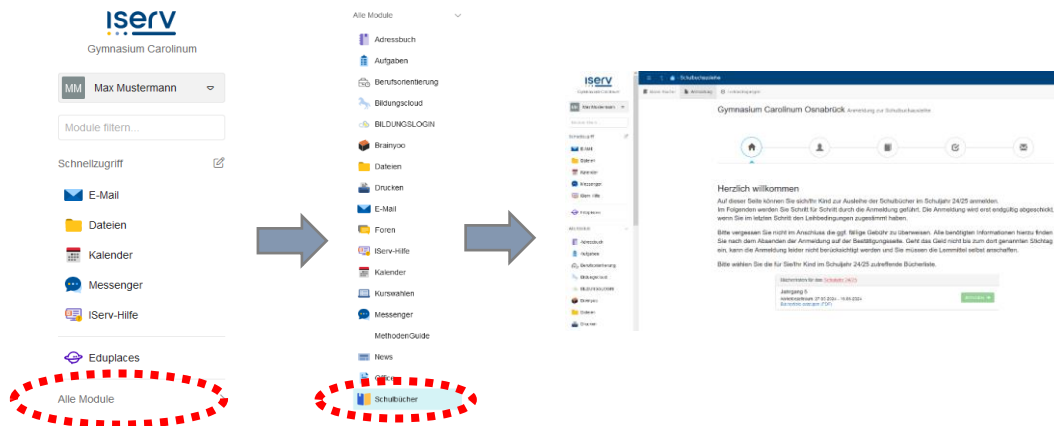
iserv
Gymnasium Carolinum

MM Max Mustermann

Module filtern...

Schnellzugriff

E-Mail
Dateien
Kalender
Messenger
IServ-Hilfe

Eduplaces

Alle Module

Alle Module

Adressbuch
Aufgaben
Berufsorientierung
Bildungscloud
BILDUNGSLOGIN
Brainyoo
Dateien
Drucken
E-Mail
Foren
IServ-Hilfe
Kalender
Kurswahlen
Messenger
MethodenGuide
News
Office
Schulbücher

iserv
Gymnasium Carolinum
Max Mustermann
Module filtern
Schnellzugriff
E-Mail
Dateien
Kalender
Messenger
IServ-Hilfe
Eduplaces
Adressbuch
Aufgaben
Berufsorientierung
Bildungscloud
BILDUNGSLOGIN
Brainyoo
Dateien
Drucken

Schulbuchausleihe
Anmeldung
Leihbedingungen

Gymnasium Carolinum Osnabrück Anmeldung zur Schulbuchausleihe

Herzlich willkommen
Auf dieser Seite können Sie sich/Ihr Kind zur Ausleihe der Schulbücher im Schuljahr 24/25 anmelden.
Im Folgenden werden Sie Schritt für Schritt durch die Anmeldung geführt. Die Anmeldung wird erst endgültig abgeschickt, wenn Sie im letzten Schritt den Leihbedingungen zugestimmt haben.

Bitte vergessen Sie nicht im Anschluss die ggf. fällige Gebühr zu überweisen. Alle benötigten Informationen hierzu finden Sie nach dem Absenden der Anmeldung auf der Bestätigungsseite. Geht das Geld nicht bis zum dort genannten Stichtag ein, kann die Anmeldung leider nicht berücksichtigt werden und Sie müssen die Lernmittel selbst anschaffen.

Bitte wählen Sie die für Sie/Ihr Kind im Schuljahr 24/25 zutreffende Bücherliste.

Bücherlisten für das Schuljahr 24/25
Jahrgang 5
Anmeldezeitraum: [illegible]
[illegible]
Anmelden